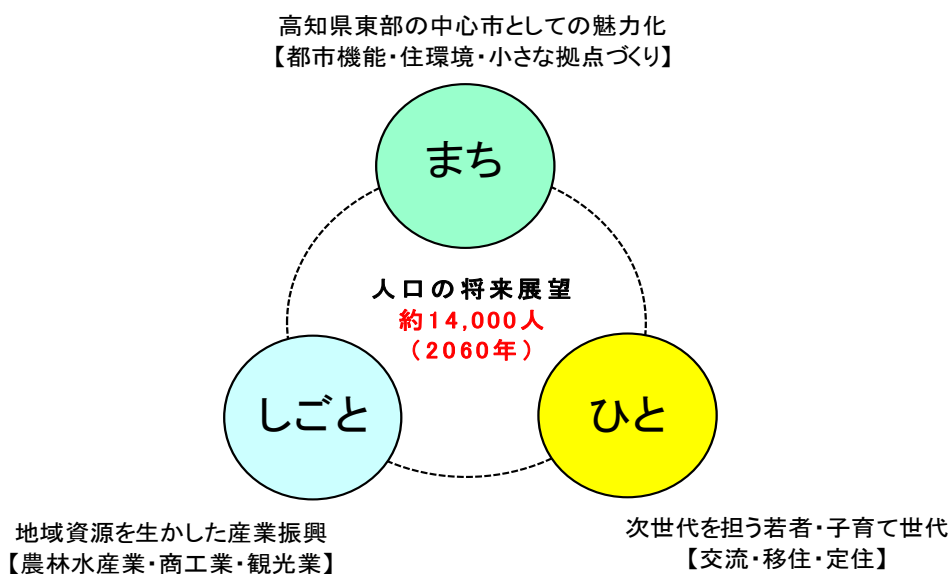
高知県東部の中心市としての魅力化
【都市機能・住環境・小さな拠点づくり】

まち

人口の将来展望
約14,000人
（2060年）

しごと

ひと

地域資源を生かした産業振興
【農林水産業・商工業・観光業】

次世代を担う若者・子育て世代
【交流・移住・定住】